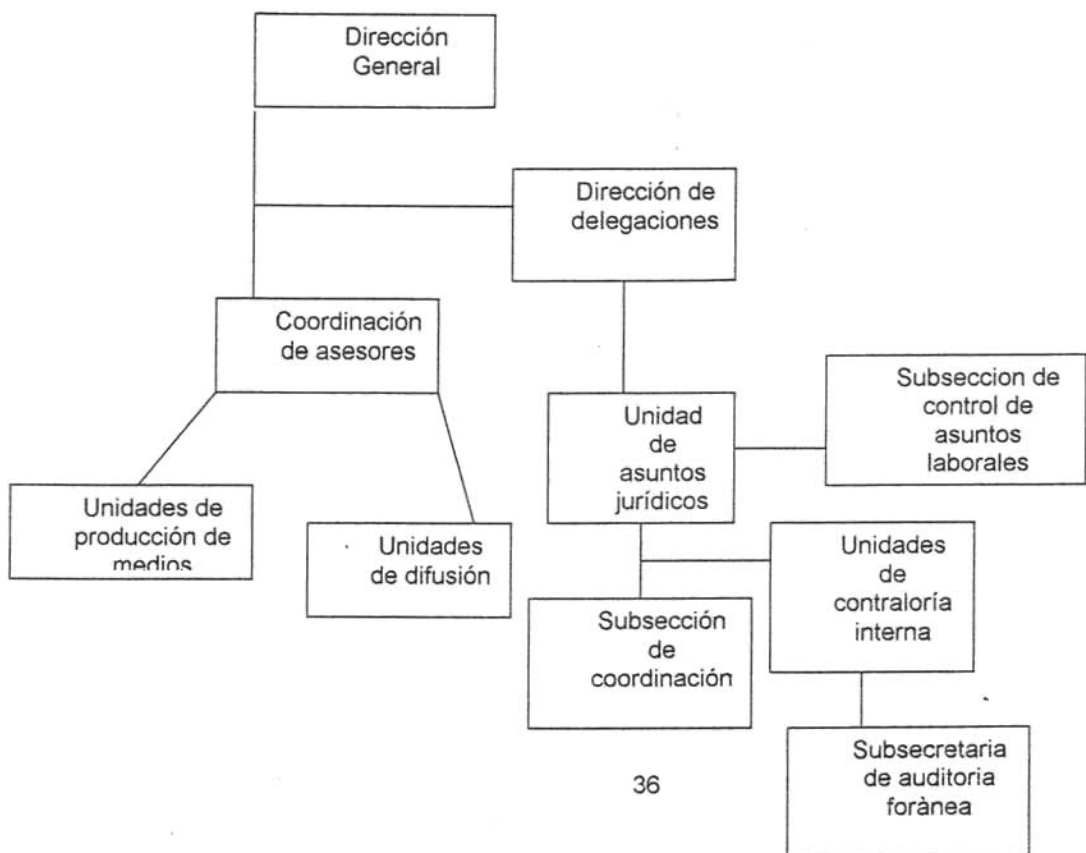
Dirección General

Dirección de delegaciones

Coordinación de asesores

Subseccion de control de asuntos laborales

Unidad de asuntos jurídicos

Unidades de producción de medios

Unidades de difusión

Unidades de contraloría interna

Subsección de coordinación

Subsecretaria de auditoria forànea

36